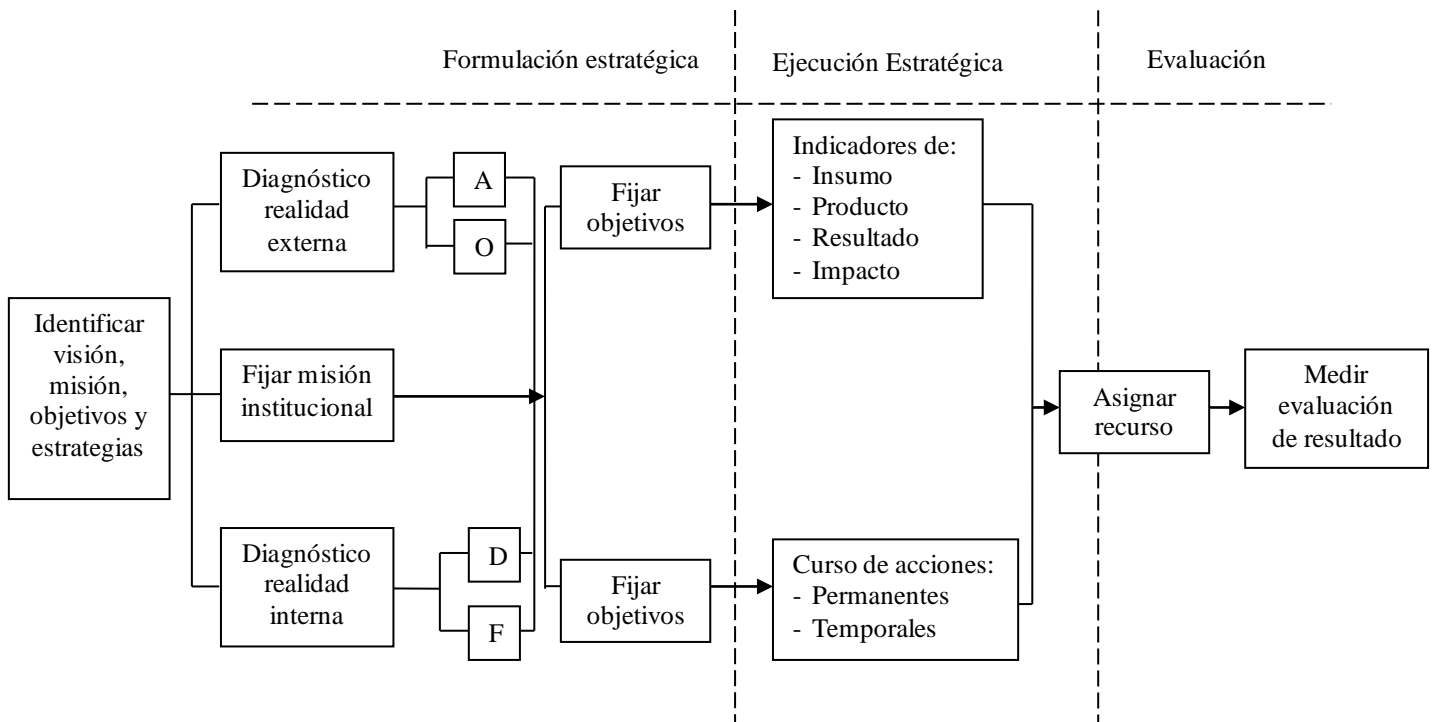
Formulación estratégica

Ejecución Estratégica

Evaluación

Identificar visión, misión, objetivos y estrategias

Diagnóstico realidad externa

A

O

Fijar misión institucional

Diagnóstico realidad interna

D

F

Fijar objetivos

Fijar objetivos

Indicadores de:
- Insumo
- Producto
- Resultado
- Impacto

Curso de acciones:
- Permanentes
- Temporales

Asignar recurso

Medir evaluación de resultado